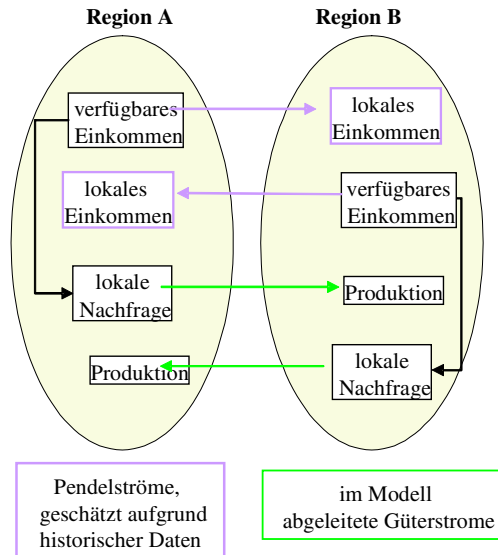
Region A

Region B

verfügbares Einkommen

lokales Einkommen

lokales Einkommen

verfügbares Einkommen

lokale Nachfrage

Produktion

Produktion

lokale Nachfrage

Pendelströme, geschätzt aufgrund historischer Daten

im Modell abgeleitete Güterstrome